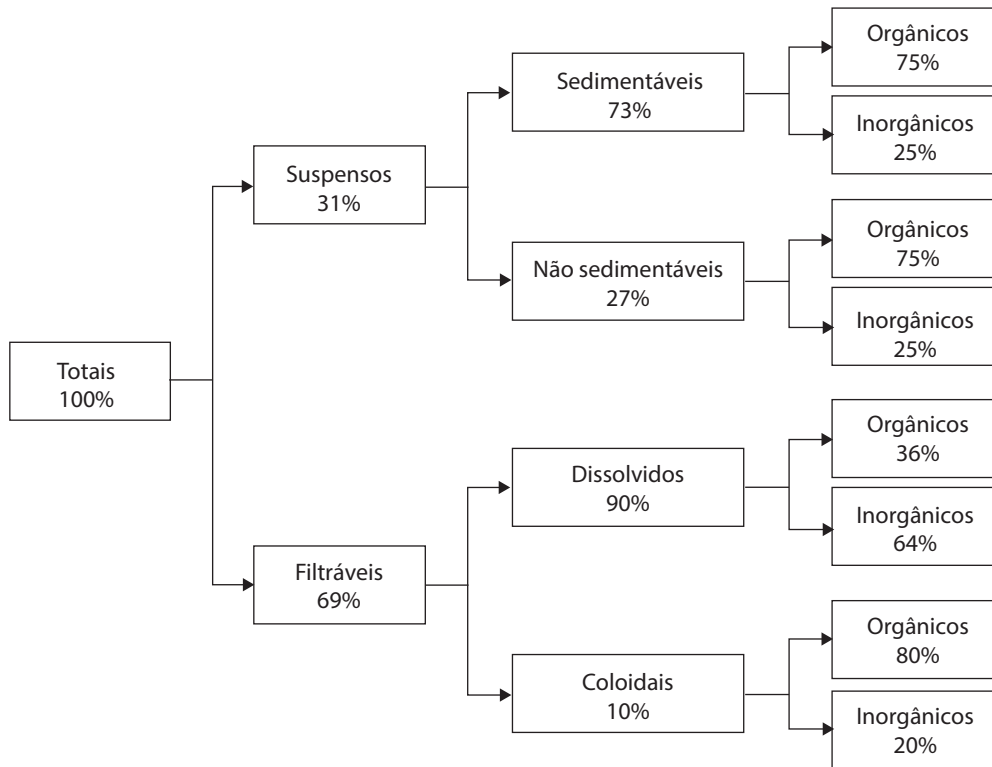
Totais
100%

Suspensos
31%

Sedimentáveis
73%

Orgânicos
75%

Inorgânicos
25%

Não sedimentáveis
27%

Orgânicos
75%

Inorgânicos
25%

Filtráveis
69%

Dissolvidos
90%

Orgânicos
36%

Inorgânicos
64%

Coloidais
10%

Orgânicos
80%

Inorgânicos
20%